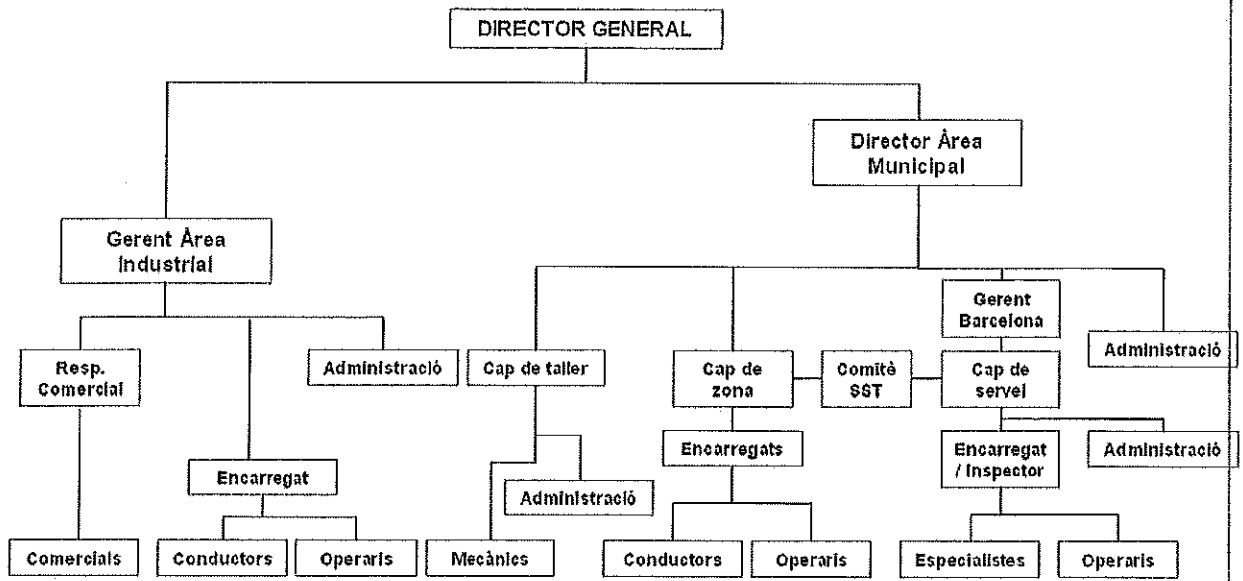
DIRECTOR GENERAL

Director Àrea Municipal

Gerent Àrea Industrial

Resp. Comercial

Administració

Encarregat

Comercials

Conductors

Operaris

Cap de taller

Administració

Mecànics

Cap de zona

Comitè SST

Encarregats

Conductors

Operaris

Gerent Barcelona

Cap de servei

Encarregat / Inspector

Administració

Especialistes

Operaris

Administració